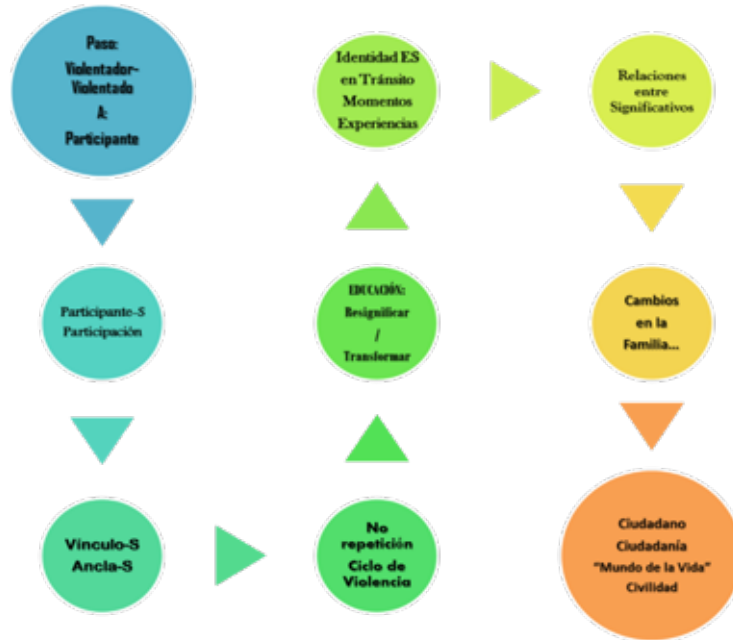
Paso:
Violentador-
Violentado
A:
Participante

Participante-S
Participación

Vínculo-S
Ancla-S

No
repetición
Ciclo de
Violencia

EDUCACIÓN:
Resignificar
/
Transformar

Identidad ES
en Tránsito
Momentos
Experiencias

Relaciones
entre
Significativos

Cambios
en la
Familia...

Ciudadano
Ciudadanía
"Mundo de la Vida"
Civilidad